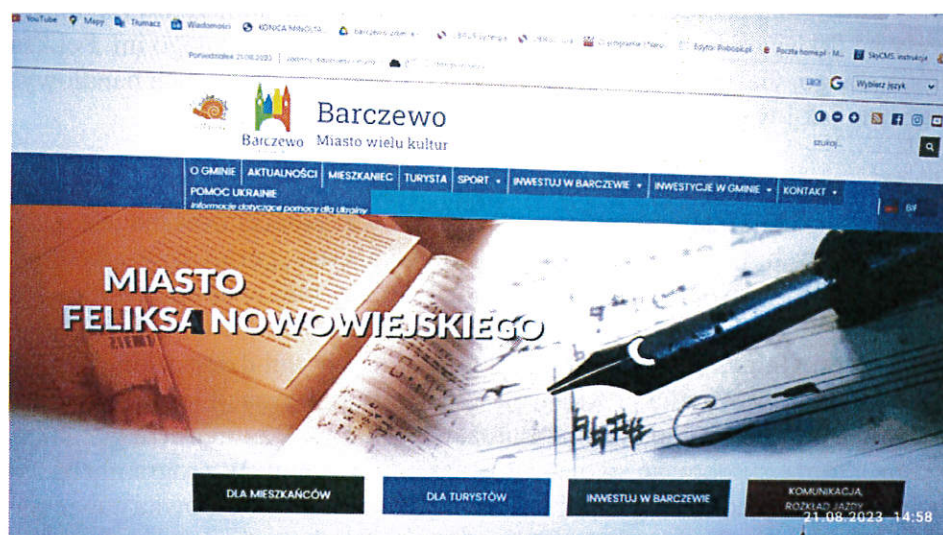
YouTube Mapy Tłumacz Wiadomości KONICA MINOLTA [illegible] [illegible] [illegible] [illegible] Edytor Riebook.pl Poczta home.pl - M... SkyCMS instrukcje

Poniedziałek 21.08.2023 | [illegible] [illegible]

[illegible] Wybierz język

Barczewo
Barczewo Miasto wielu kultur

szukaj...

O GMINIE AKTUALNOŚCI MIESZKANIEC TURYSTA SPORT INWESTUJ W BARCZEWIE INWESTYCJE W GMINIE KONTAKT
POMOC UKRAINIE
Informacje dotyczące pomocy dla Ukrainy

MIASTO
FELIKSA NOWOWIEJSKIEGO

DLA MIESZKAŃCÓW DLA TURYSTÓW INWESTUJ W BARCZEWIE KOMUNIKACJA, ROZKŁAD JAZDY

21.08.2023 14:58